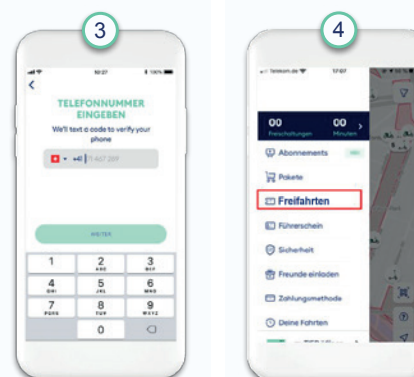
3

10:27

<

TELEFONNUMMER EINGEBEN

We'll text a code to verify your phone

+41 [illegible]

WEITER

1

2 ABC

3 DEF

4 GHI

5 JKL

6 MNO

7 PQRS

8 TUV

9 WXYZ

0

4

Telekom.de 17:07

00 Freischaltungen

00 Minuten

Abonnements

Pakete

Freifahrten

Führerschein

Sicherheit

Freunde einladen

Zahlungsmethode

Deine Fahrten